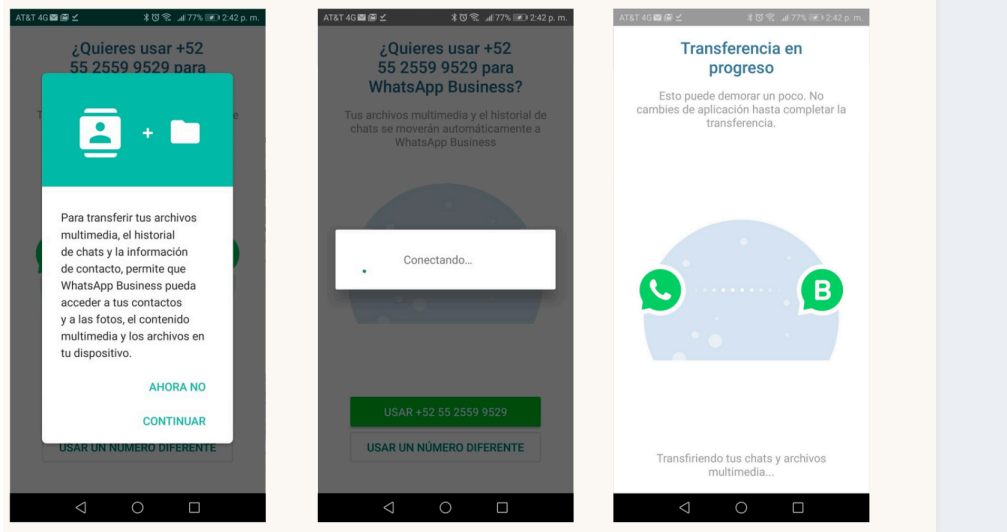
AT&T 4G 77% 2:42 p. m.

¿Quieres usar +52 55 2559 9529 para

Para transferir tus archivos multimedia, el historial de chats y la información de contacto, permite que WhatsApp Business pueda acceder a tus contactos y a las fotos, el contenido multimedia y los archivos en tu dispositivo.

AHORA NO

CONTINUAR

USAR UN NÚMERO DIFERENTE

AT&T 4G 77% 2:42 p. m.

¿Quieres usar +52 55 2559 9529 para WhatsApp Business?

Tus archivos multimedia y el historial de chats se moverán automáticamente a WhatsApp Business

Conectando…

USAR +52 55 2559 9529

USAR UN NÚMERO DIFERENTE

AT&T 4G 77% 2:42 p. m.

Transferencia en progreso

Esto puede demorar un poco. No cambies de aplicación hasta completar la transferencia.

B

Transfiriendo tus chats y archivos multimedia...